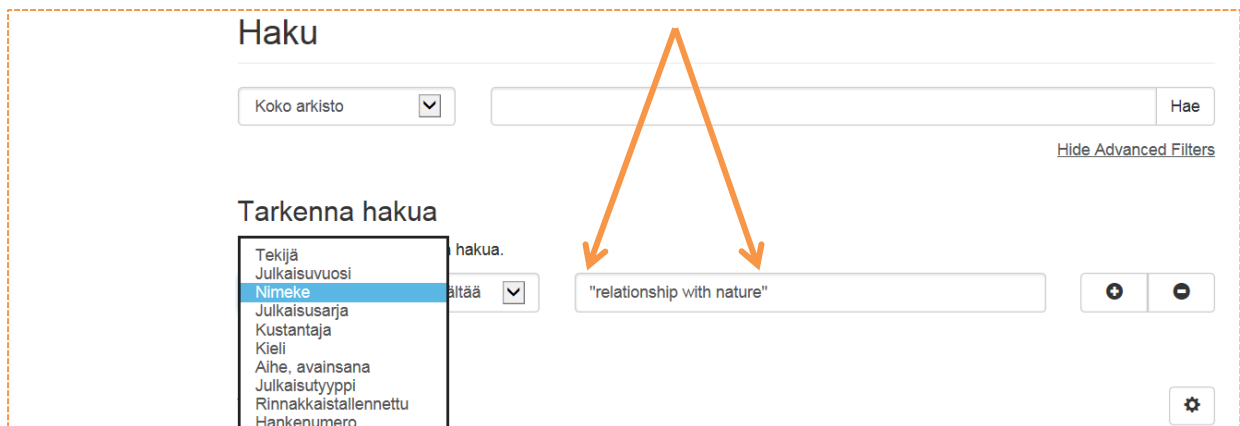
Haku

Koko arkisto

Hae

Hide Advanced Filters

Tarkenna hakua

Tekijä
Julkaisuvuosi
Nimeke
Julkaisusarja
Kustantaja
Kieli
Aihe, avainsana
Julkaisutyyppi
Rinnakkaistallennettu
Hankenumero

hakua.

ältää

"relationship with nature"